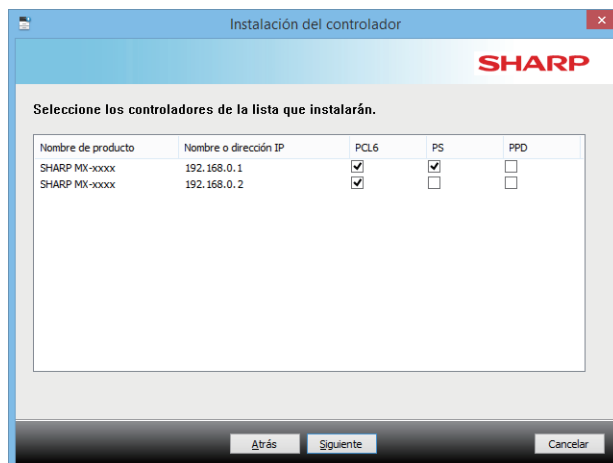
Instalación del controlador

SHARP

Seleccione los controladores de la lista que instalarán.

| Nombre de producto | Nombre o dirección IP | PCL6 | PS | PPD |
|---|---|---|---|---|
| SHARP MX-xxxx | 192.168.0.1 | ☑ | ☑ | ☐ |
| SHARP MX-xxxx | 192.168.0.2 | ☑ | ☐ | ☐ |

Atrás
Siguiente
Cancelar